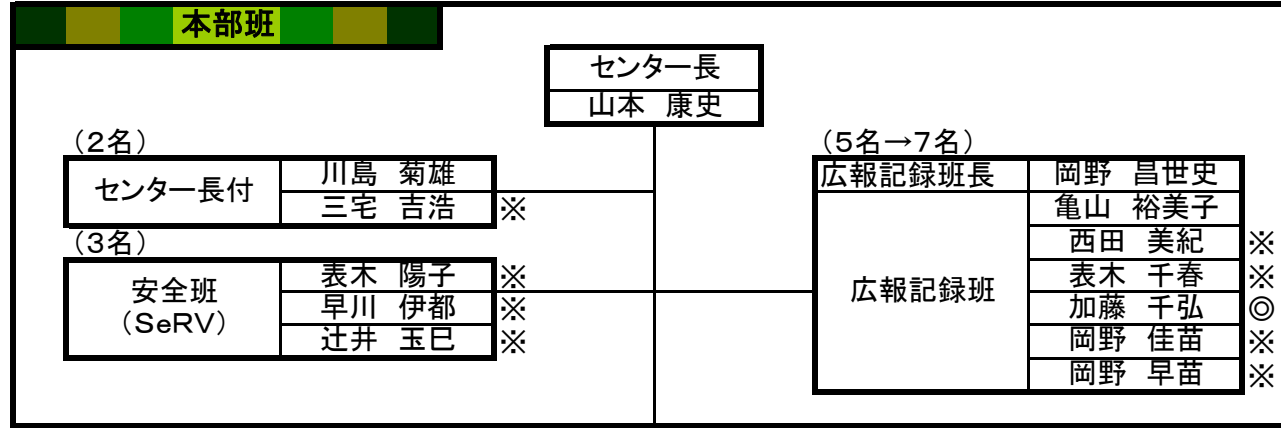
本部班

| センター長 |
|---|
| 山本　康史 |

（2名）

| センター長付 | 川島　菊雄 | |
|---|---|---|
| | 三宅　吉浩 | ※ |

（3名）

| 安全班（SeRV） | 表木　陽子 | ※ |
|---|---|---|
| | 早川　伊都 | ※ |
| | 辻井　玉巳 | ※ |

（5名→7名）

| 広報記録班長 | 岡野　昌世史 | |
|---|---|---|
| 広報記録班 | 亀山　裕美子 | |
| | 西田　美紀 | ※ |
| | 表木　千春 | ※ |
| | 加藤　千弘 | ◎ |
| | 岡野　佳苗 | ※ |
| | 岡野　早苗 | ※ |